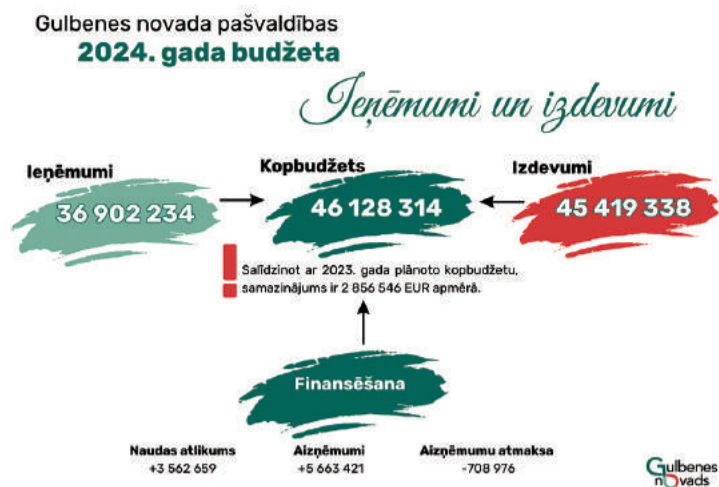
Gulbenes novada pašvaldības
2024. gada budžeta

Ieņēmumi un izdevumi

Ieņēmumi
36 902 234

Kopbudžets
46 128 314

Izdevumi
45 419 338

Salīdzinot ar 2023. gada plānoto kopbudžetu, samazinājums ir 2 856 546 EUR apmērā.

Finansēšana

Naudas atlikums
+3 562 659

Aizņēmumi
+5 663 421

Aizņēmumu atmaksa
-708 976

Gulbenes novads